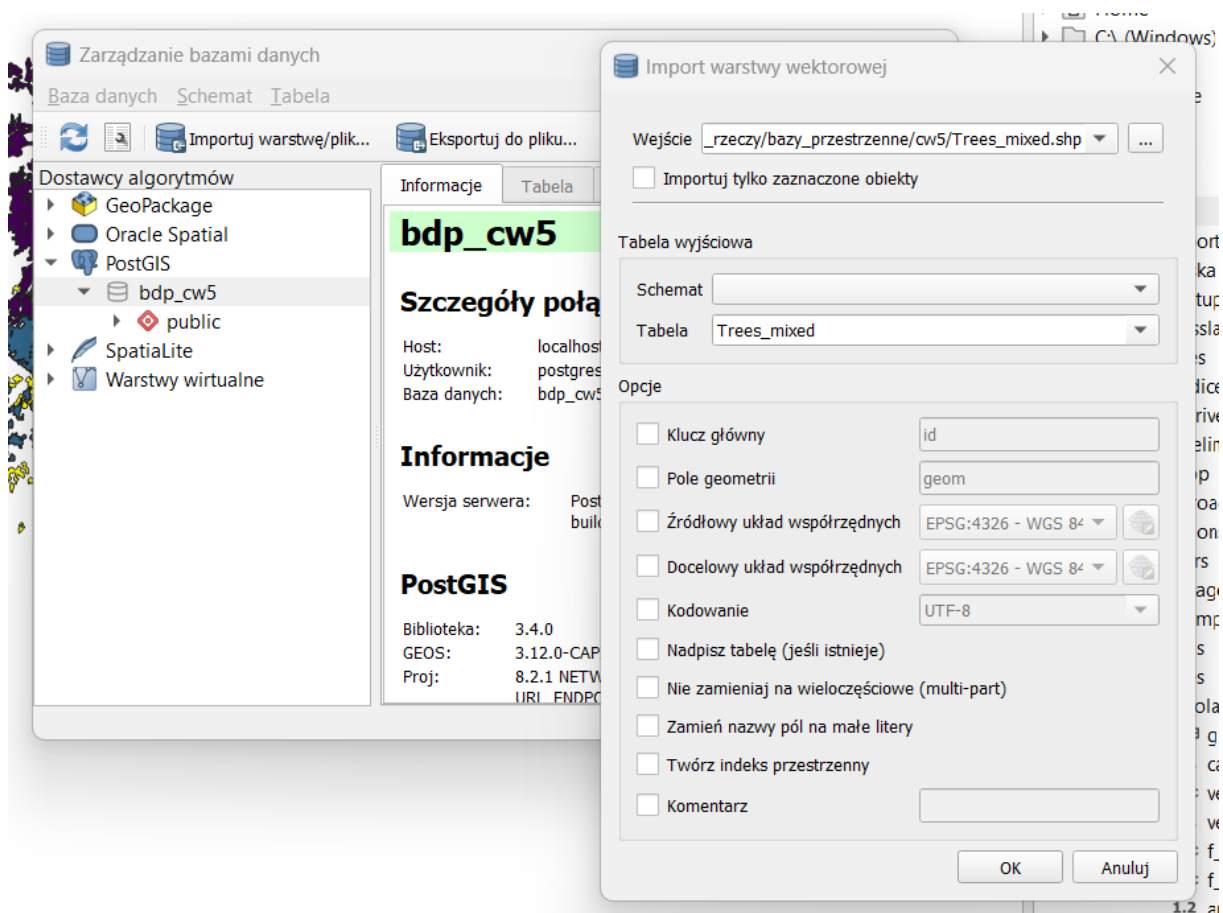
Zarządzanie bazami danych

Baza danych Schemat Tabela

Importuj warstwę/plik... Eksportuj do pliku...

Dostawcy algorytmów

GeoPackage
Oracle Spatial
PostGIS
bdp_cw5
public
SpatiaLite
Warstwy wirtualne

Informacje Tabela

bdp_cw5

Szczegóły połą

Host: localhost
Użytkownik: postgres
Baza danych: bdp_cw5

Informacje

Wersja serwera: Post buil

PostGIS

Biblioteka: 3.4.0
GEOS: 3.12.0-CAP
Proj: 8.2.1 NETW URL_ENDPO

Import warstwy wektorowej

Wejście _rzeczy/bazy_przestrzenne/cw5/Trees_mixed.shp ...

Importuj tylko zaznaczone obiekty

Tabela wyjściowa

Schemat

Tabela Trees_mixed

Opcje

Klucz główny id

Pole geometrii geom

Źródłowy układ współrzędnych EPSG:4326 - WGS 84

Docelowy układ współrzędnych EPSG:4326 - WGS 84

Kodowanie UTF-8

Nadpisz tabelę (jeśli istnieje)

Nie zamieniaj na wieloczęściowe (multi-part)

Zamień nazwy pól na małe litery

Twórz indeks przestrzenny

Komentarz

OK Anuluj

Home
C:\ (Windows)